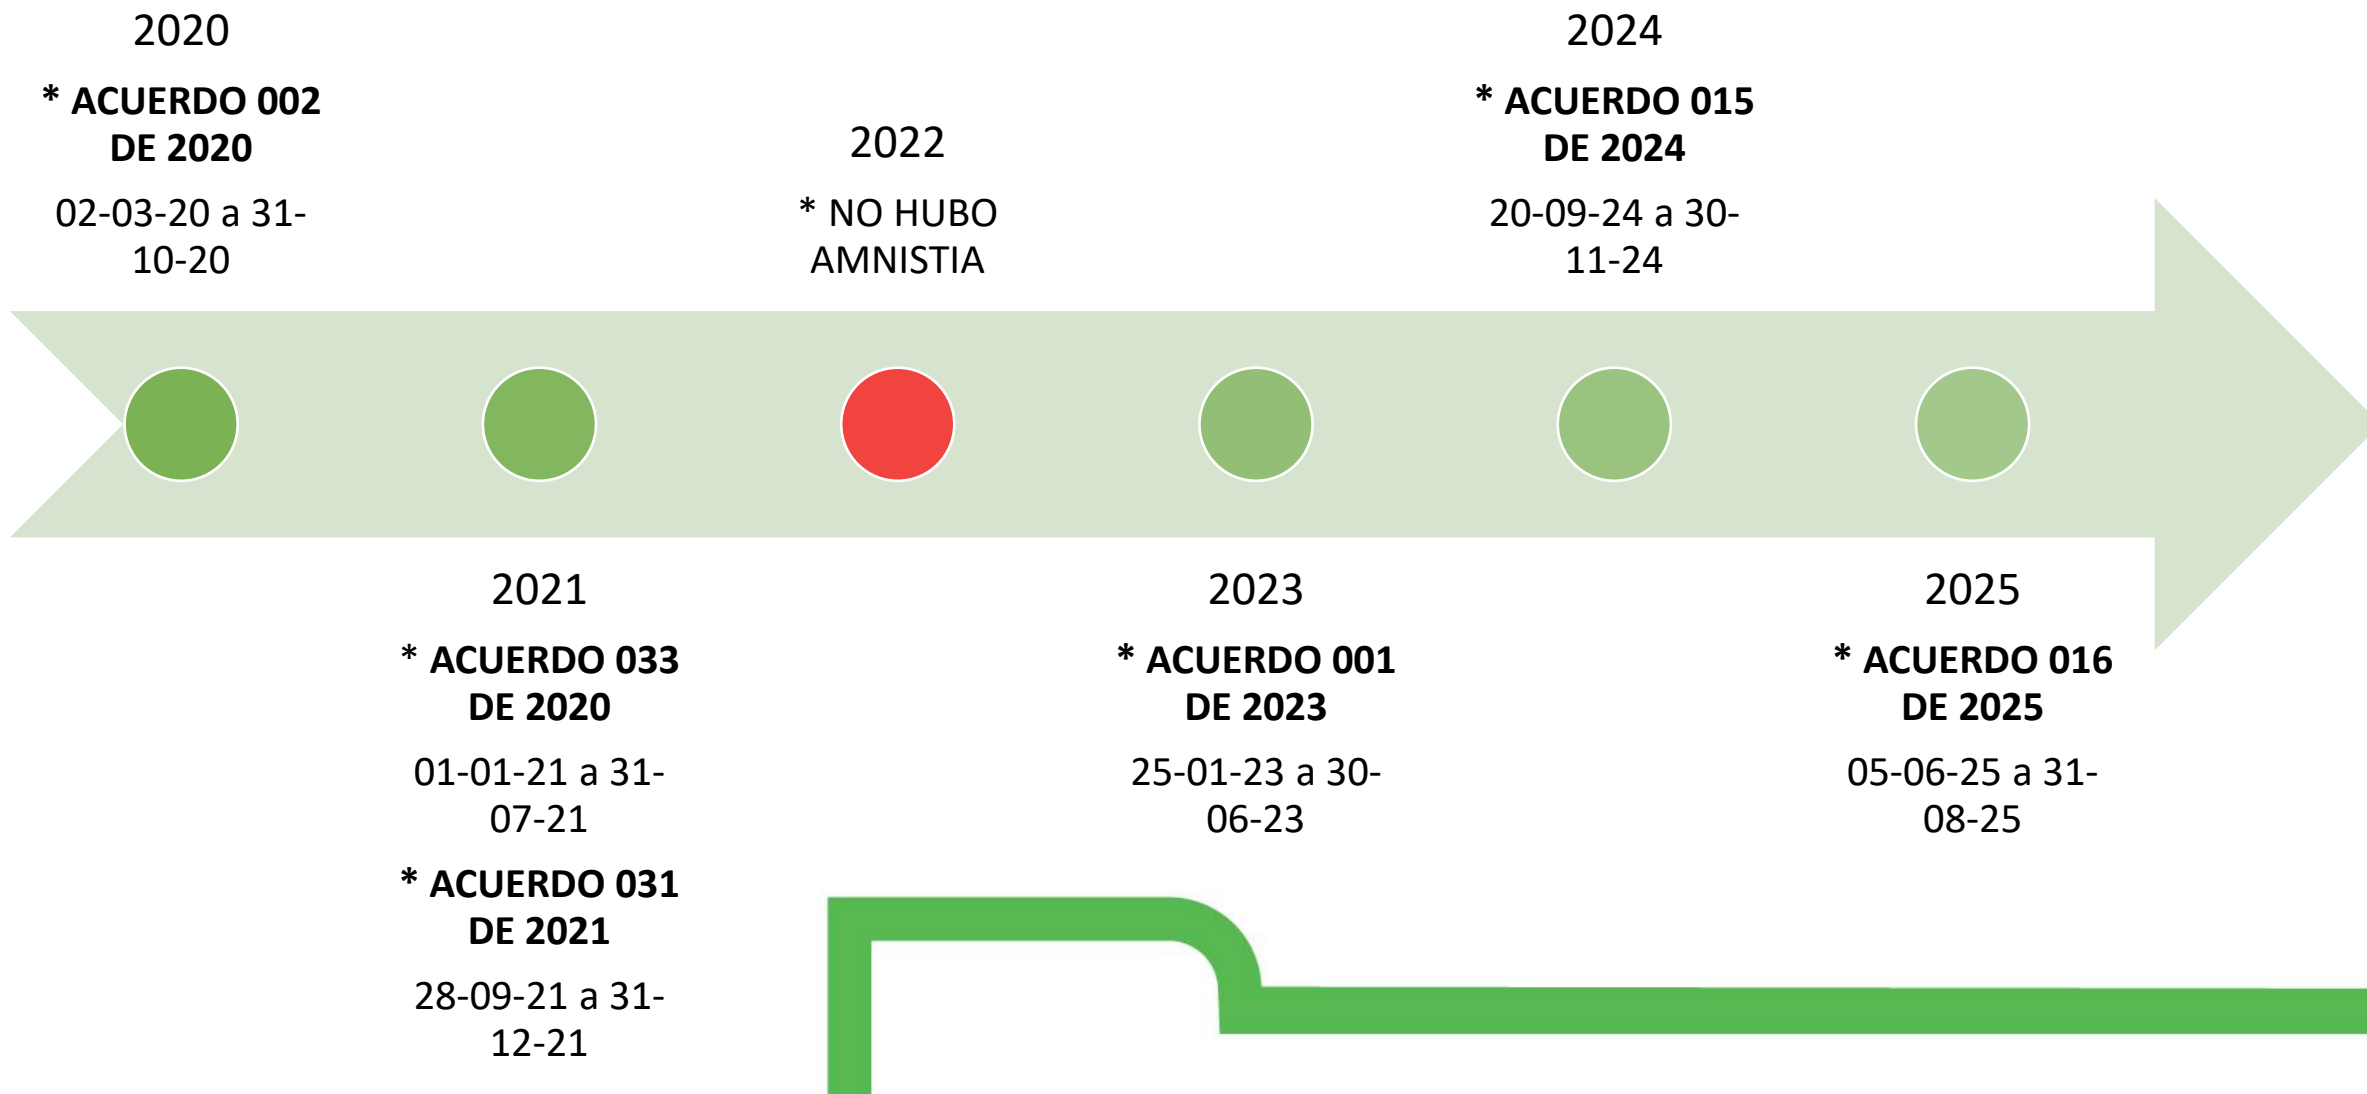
2020

* ACUERDO 002 DE 2020

02-03-20 a 31-10-20

2022

* NO HUBO AMNISTIA

2024

* ACUERDO 015 DE 2024

20-09-24 a 30-11-24

2021

* ACUERDO 033 DE 2020

01-01-21 a 31-07-21

* ACUERDO 031 DE 2021

28-09-21 a 31-12-21

2023

* ACUERDO 001 DE 2023

25-01-23 a 30-06-23

2025

* ACUERDO 016 DE 2025

05-06-25 a 31-08-25